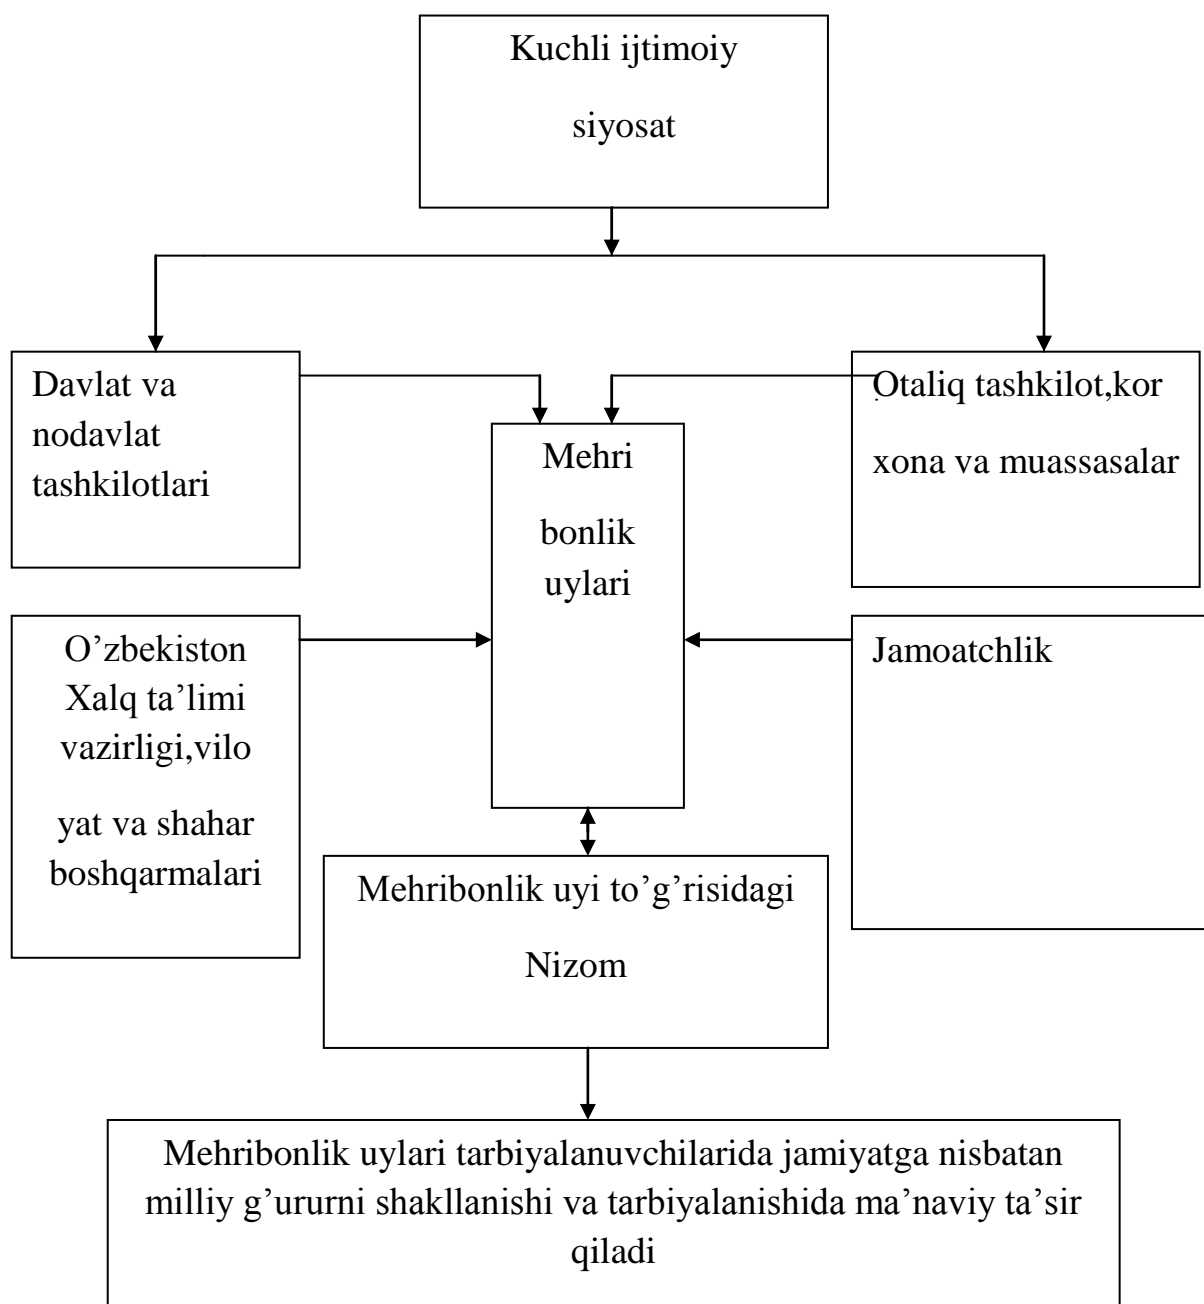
Kuchli ijtimoiy siyosat

Davlat va nodavlat tashkilotlari

Mehri bonlik uylari

Otaliq tashkilot,kor xona va muassasalar

O’zbekiston Xalq ta’limi vazirligi,vilo yat va shahar boshqarmalari

Jamoatchlik

Mehribonlik uyi to’g’risidagi Nizom

Mehribonlik uylari tarbiyalanuvchilarida jamiyatga nisbatan milliy g’ururni shakllanishi va tarbiyalanishida ma’naviy ta’sir qiladi